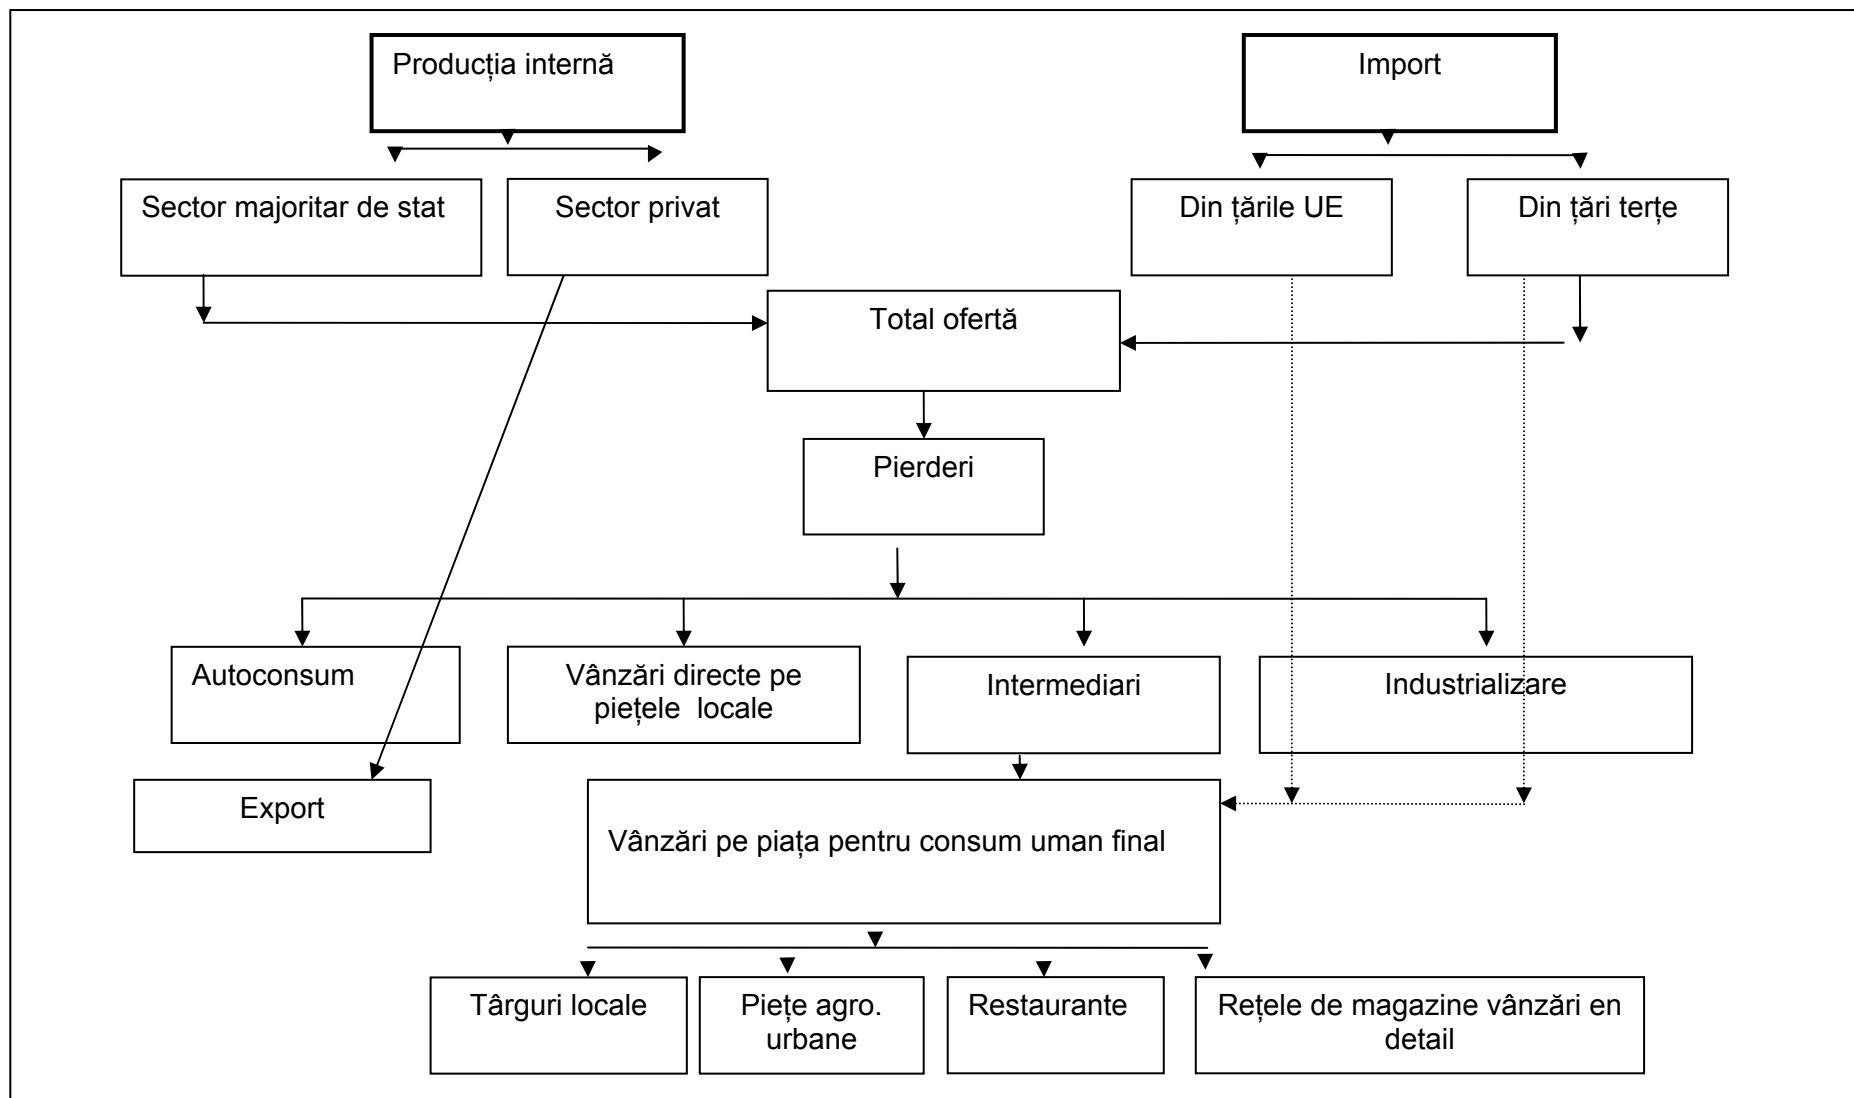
Producția internă

Import

Sector majoritar de stat

Sector privat

Din țările UE

Din țări terțe

Total ofertă

Pierderi

Autoconsum

Vânzări directe pe piețele locale

Intermediari

Industrializare

Export

Vânzări pe piața pentru consum uman final

Târguri locale

Piețe agro. urbane

Restaurante

Rețele de magazine vânzări en detail